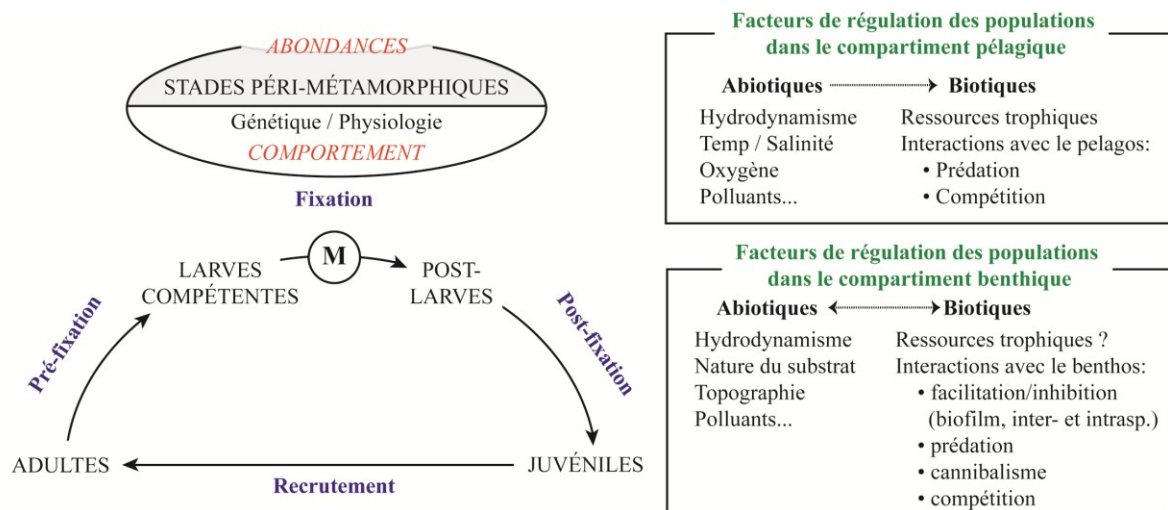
ABONDANCES
STADES PÉRI-MÉTAMORPHIQUES
Génétique / Physiologie
COMPORTEMENT

Fixation

LARVES COMPÉTENTES
M
POST-LARVES
Pré-fixation
Post-fixation
ADULTES
JUVÉNILES
Recrutement

Facteurs de régulation des populations dans le compartiment pélagique

Abiotiques → Biotiques

Hydrodynamisme
Temp / Salinité
Oxygène
Polluants...

Ressources trophiques
Interactions avec le pelagos:
• Prédation
• Compétition

Facteurs de régulation des populations dans le compartiment benthique

Abiotiques ↔ Biotiques

Hydrodynamisme
Nature du substrat
Topographie
Polluants...

Ressources trophiques ?
Interactions avec le benthos:
• facilitation/inhibition (biofilm, inter- et intrasp.)
• prédation
• cannibalisme
• compétition